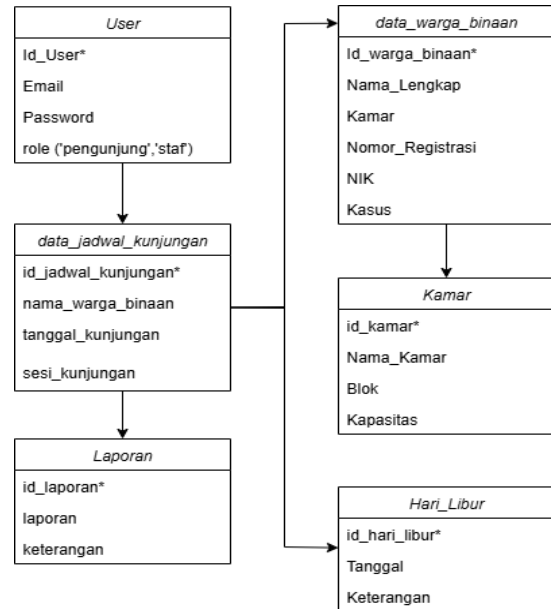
User
Id_User*
Email
Password
role ('pengunjung','staf')

data_jadwal_kunjungan
id_jadwal_kunjungan*
nama_warga_binaan
tanggal_kunjungan
sesi_kunjungan

Laporan
id_laporan*
laporan
keterangan

data_warga_binaan
Id_warga_binaan*
Nama_Lengkap
Kamar
Nomor_Registrasi
NIK
Kasus

Kamar
id_kamar*
Nama_Kamar
Blok
Kapasitas

Hari_Libur
id_hari_libur*
Tanggal
Keterangan